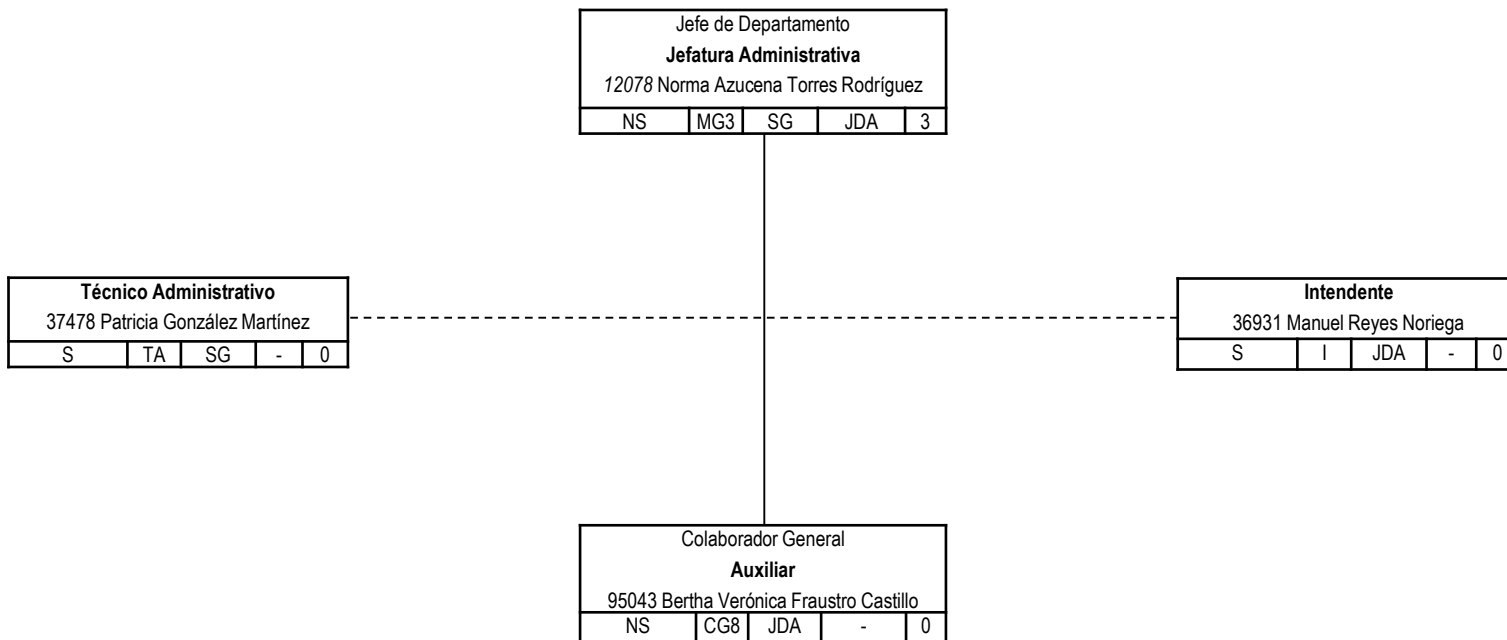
Jefe de Departamento
Jefatura Administrativa
12078 Norma Azucena Torres Rodríguez

| NS | MG3 | SG | JDA | 3 |
|---|---|---|---|---|

Técnico Administrativo
37478 Patricia González Martínez

| S | TA | SG | - | 0 |
|---|---|---|---|---|

Intendente
36931 Manuel Reyes Noriega

| S | I | JDA | - | 0 |
|---|---|---|---|---|

Colaborador General
Auxiliar
95043 Bertha Verónica Fraustro Castillo

| NS | CG8 | JDA | - | 0 |
|---|---|---|---|---|